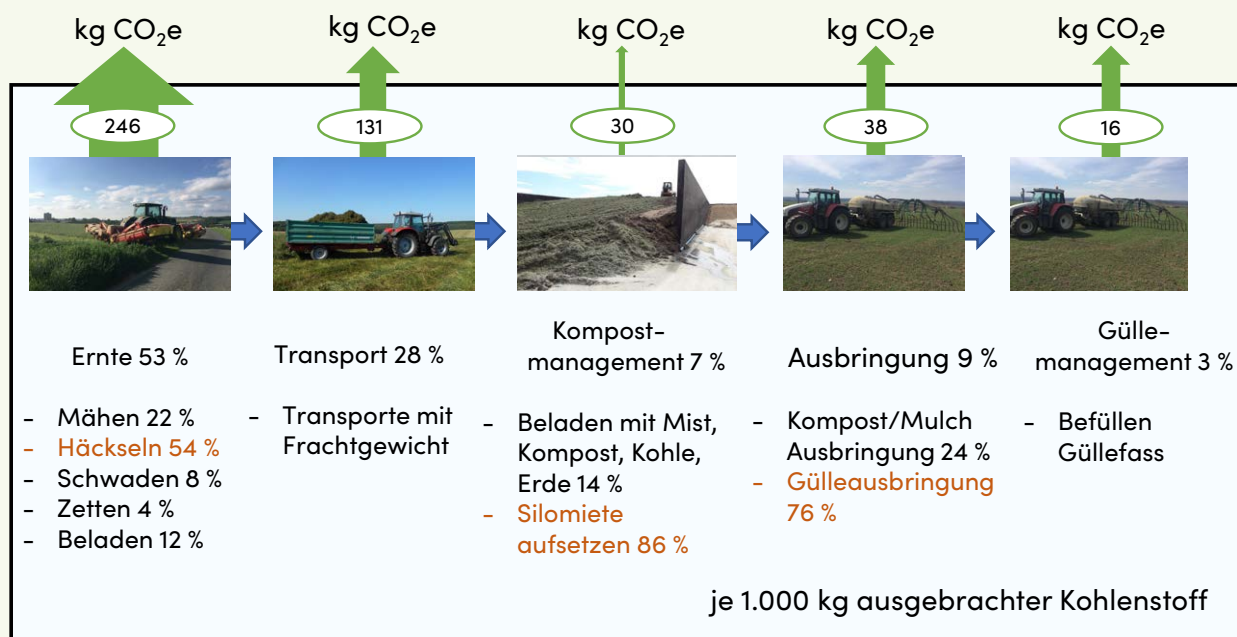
kg $CO_2$e

246

kg $CO_2$e

131

kg $CO_2$e

30

kg $CO_2$e

38

kg $CO_2$e

16

Ernte 53 %

- Mähen 22 %
- Häckseln 54 %
- Schwaden 8 %
- Zetten 4 %
- Beladen 12 %

Transport 28 %

- Transporte mit Frachtgewicht

Kompostmanagement 7 %

- Beladen mit Mist, Kompost, Kohle, Erde 14 %
- Silomiete aufsetzen 86 %

Ausbringung 9 %

- Kompost/Mulch Ausbringung 24 %
- Gülleausbringung 76 %

Güllemanagement 3 %

- Befüllen Güllefass

je 1.000 kg ausgebrachter Kohlenstoff